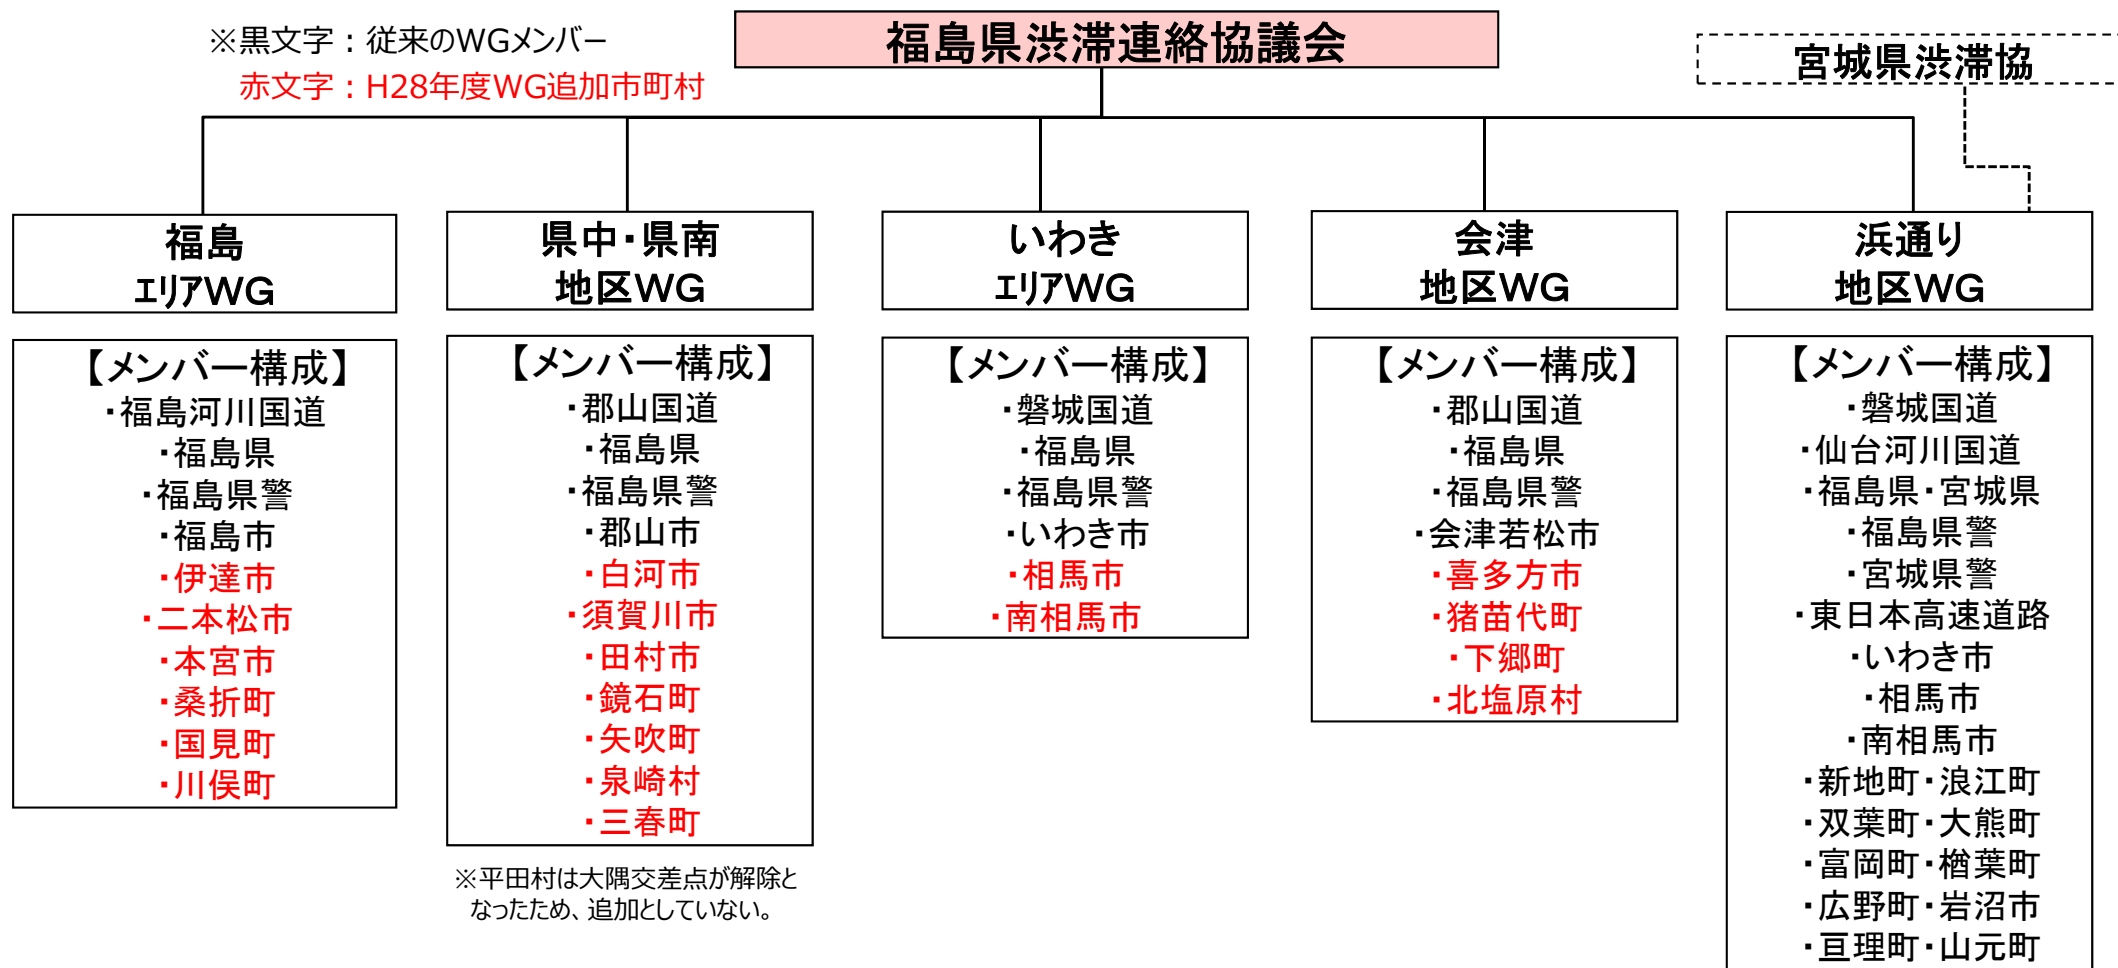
※黒文字：従来のWGメンバー
赤文字：H28年度WG追加市町村

福島県渋滞連絡協議会

宮城県渋滞協

福島
エリアWG

【メンバー構成】
・福島河川国道
・福島県
・福島県警
・福島市
・伊達市
・二本松市
・本宮市
・桑折町
・国見町
・川俣町

県中・県南
地区WG

【メンバー構成】
・郡山国道
・福島県
・福島県警
・郡山市
・白河市
・須賀川市
・田村市
・鏡石町
・矢吹町
・泉崎村
・三春町

※平田村は大隅交差点が解除となったため、追加としていない。

いわき
エリアWG

【メンバー構成】
・磐城国道
・福島県
・福島県警
・いわき市
・相馬市
・南相馬市

会津
地区WG

【メンバー構成】
・郡山国道
・福島県
・福島県警
・会津若松市
・喜多方市
・猪苗代町
・下郷町
・北塩原村

浜通り
地区WG

【メンバー構成】
・磐城国道
・仙台河川国道
・福島県・宮城県
・福島県警
・宮城県警
・東日本高速道路
・いわき市
・相馬市
・南相馬市
・新地町・浪江町
・双葉町・大熊町
・富岡町・楢葉町
・広野町・岩沼市
・亘理町・山元町